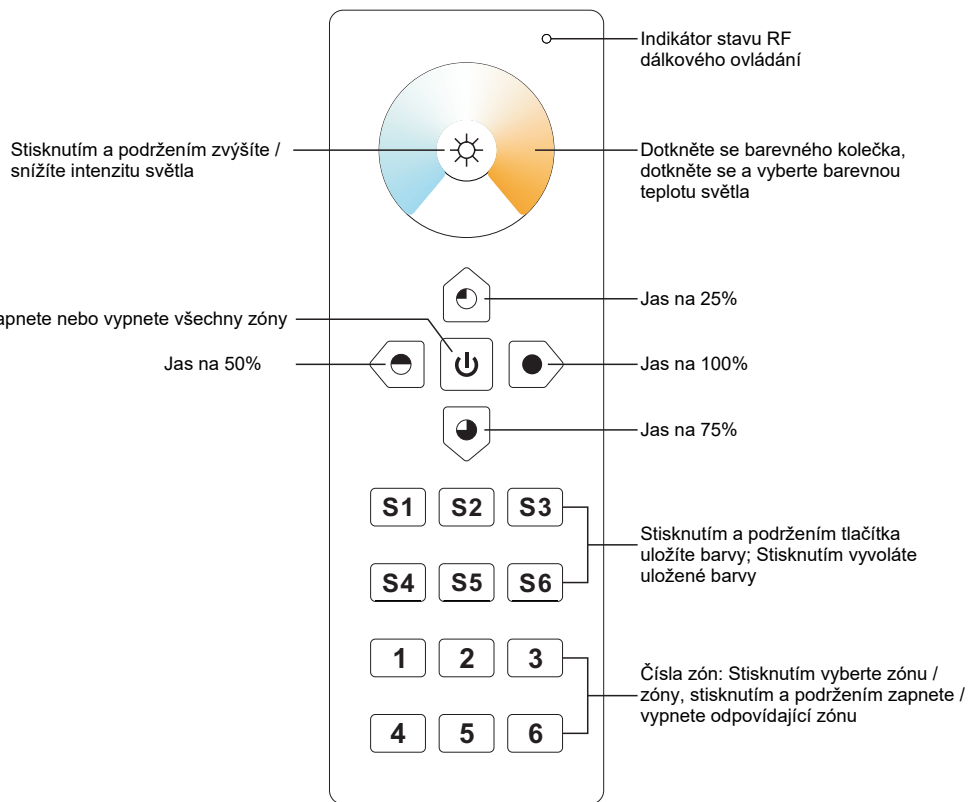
Indikátor stavu RF dálkového ovládání

Stisknutím a podržením zvýšíte / snížíte intenzitu světla

Dotkněte se barevného kolečka, dotkněte se a vyberte barevnou teplotu světla

Jas na 25%

apnete nebo vypnete všechny zóny

Jas na 50%

Jas na 100%

Jas na 75%

S1 S2 S3

S4 S5 S6

Stisknutím a podržením tlačítka uložíte barvy; Stisknutím vyvoláte uložené barvy

1 2 3

4 5 6

Čísla zón: Stisknutím vyberte zónu / zóny, stisknutím a podržením zapnete / vypnete odpovídající zónu